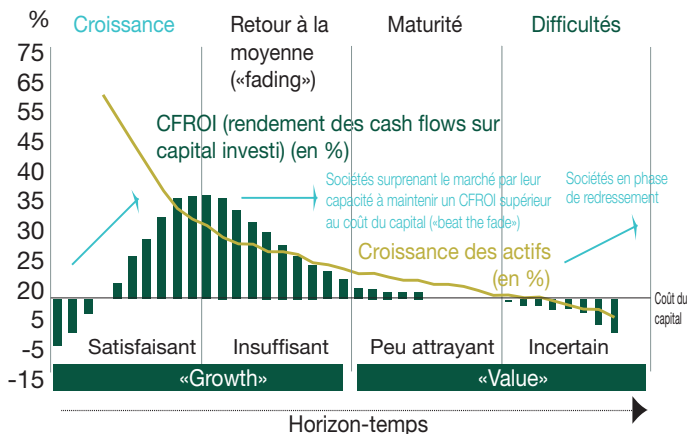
%

Croissance

Retour à la moyenne («fading»)

Maturité

Difficultés

75
65
55
45
35
40
30
25
20
5
-5
-15

CFROI (rendement des cash flows sur capital investi) (en %)

Sociétés surprenant le marché par leur capacité à maintenir un CFROI supérieur au coût du capital («beat the fade»)

Sociétés en phase de redressement

Croissance des actifs (en %)

Coût du capital

Satisfaisant

Insuffisant

Peu attrayant

Incertain

«Growth»

«Value»

Horizon-temps